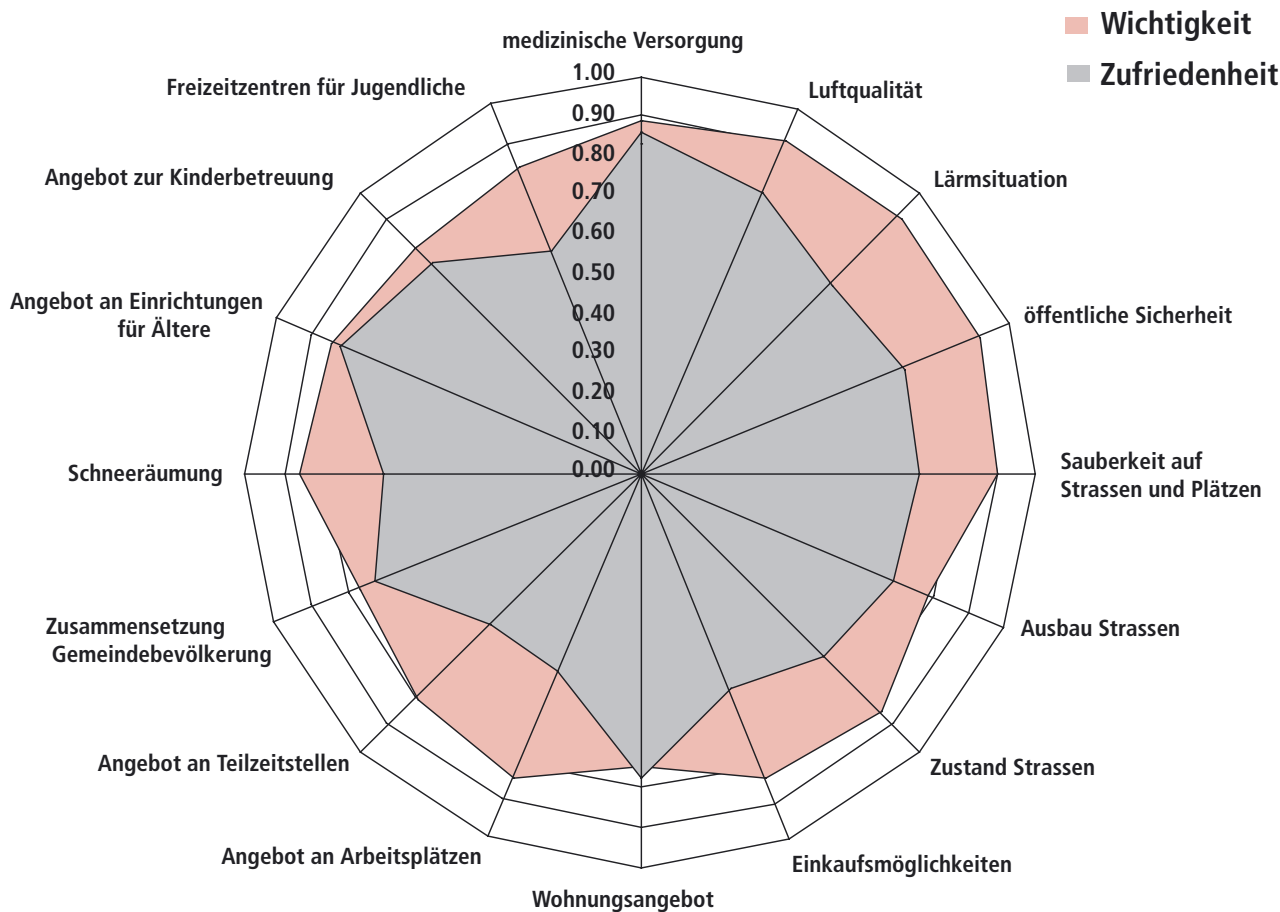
Wichtigkeit
Zufriedenheit

medizinische Versorgung
1.00
0.90
0.80
0.70
0.60
0.50
0.40
0.30
0.20
0.10
0.00

Luftqualität
Lärmsituation
öffentliche Sicherheit
Sauberkeit auf Strassen und Plätzen
Ausbau Strassen
Zustand Strassen
Einkaufsmöglichkeiten
Wohnungsangebot
Angebot an Arbeitsplätzen
Angebot an Teilzeitstellen
Zusammensetzung Gemeindebevölkerung
Schneeräumung
Angebot an Einrichtungen für Ältere
Angebot zur Kinderbetreuung
Freizeitzentren für Jugendliche